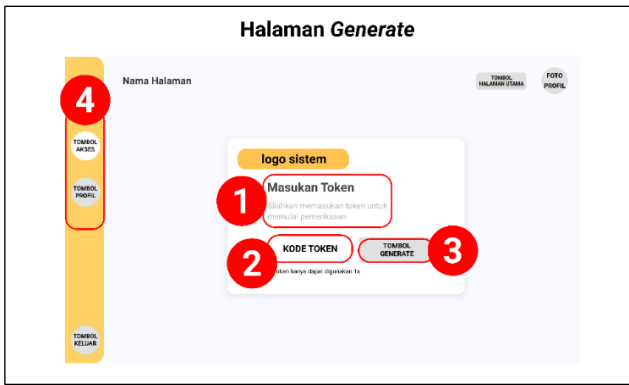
Halaman Generate

4

TOMBOL AKSES

TOMBOL PROFIL

TOMBOL KELUAR

Nama Halaman

TOMBOL HALAMAN UTAMA

FOTO PROFIL

logo sistem

1

Masukan Token

Silahkan memasukan token untuk memulai pemeriksaan

2

KODE TOKEN

TOMBOL GENERATE

3

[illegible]oken hanya dapat digunakan 1x